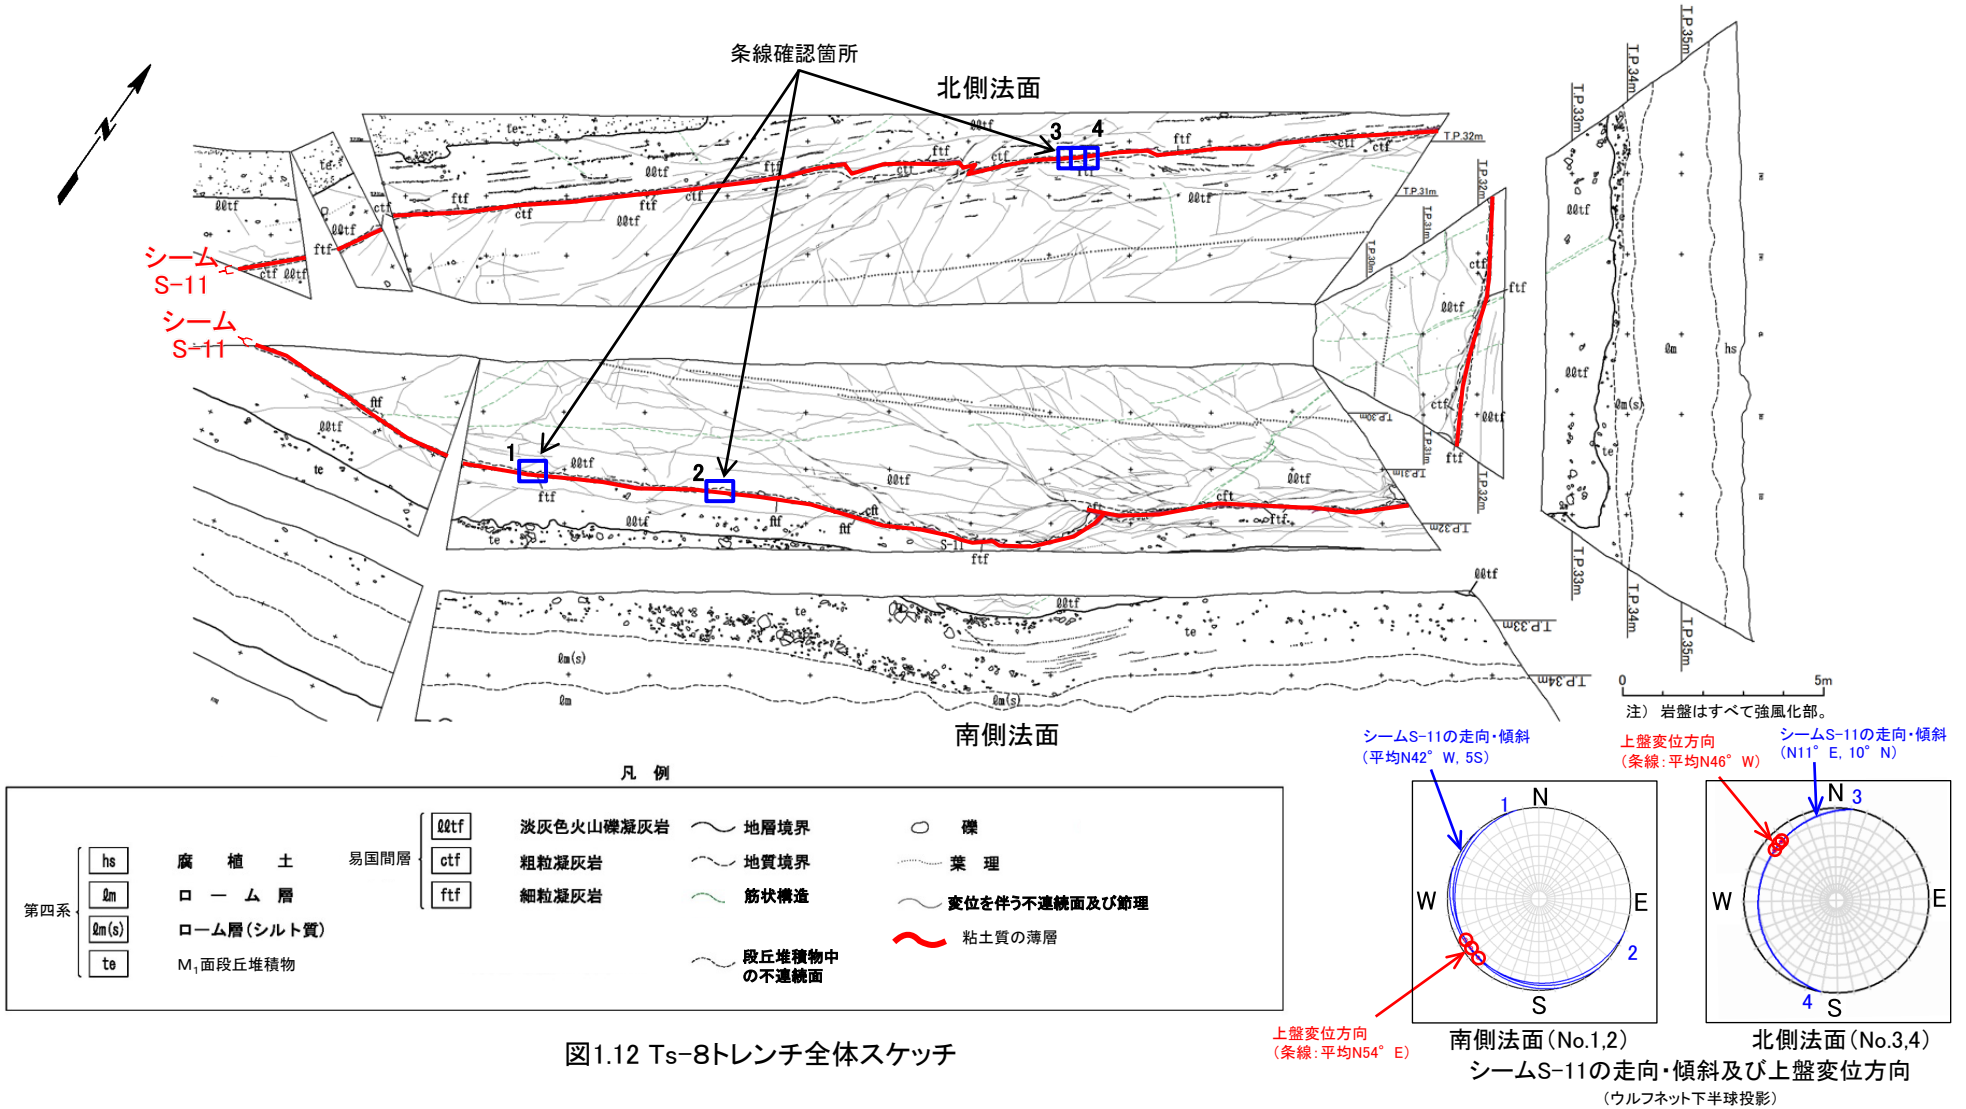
条線確認箇所

北側法面

N

3 4

シーム S-11

シーム S-11

1 2

T.P.32m T.P.31m T.P.30m T.P.31m T.P.32m T.P.33m T.P.34m T.P.35m T.P.33m T.P.34m T.P.35m T.P.32m T.P.31m T.P.30m T.P.33m T.P.34m

ℓℓtf ctf ftf te ℓm ℓm(s) hs

南側法面

0 5m

注） 岩盤はすべて強風化部。

凡 例

| 第四系 | hs | 腐 植 土 |
|---|---|---|
| | ℓm | ロ ー ム 層 |
| | ℓm(s) | ローム層（シルト質） |
| | te | M$_1$面段丘堆積物 |

| 易国間層 | ℓℓtf | 淡灰色火山礫凝灰岩 |
|---|---|---|
| | ctf | 粗粒凝灰岩 |
| | ftf | 細粒凝灰岩 |

地層境界
地質境界
筋状構造
段丘堆積物中の不連続面
礫
葉 理
変位を伴う不連続面及び節理
粘土質の薄層

図1.12 Ts-8トレンチ全体スケッチ

シームS-11の走向・傾斜（平均N42° W, 5S）

上盤変位方向（条線：平均N54° E）

上盤変位方向（条線：平均N46° W）

シームS-11の走向・傾斜（N11° E, 10° N）

N W E S 1 2

N W E S 3 4

南側法面（No.1,2） 北側法面（No.3,4）

シームS-11の走向・傾斜及び上盤変位方向

（ウルフネット下半球投影）